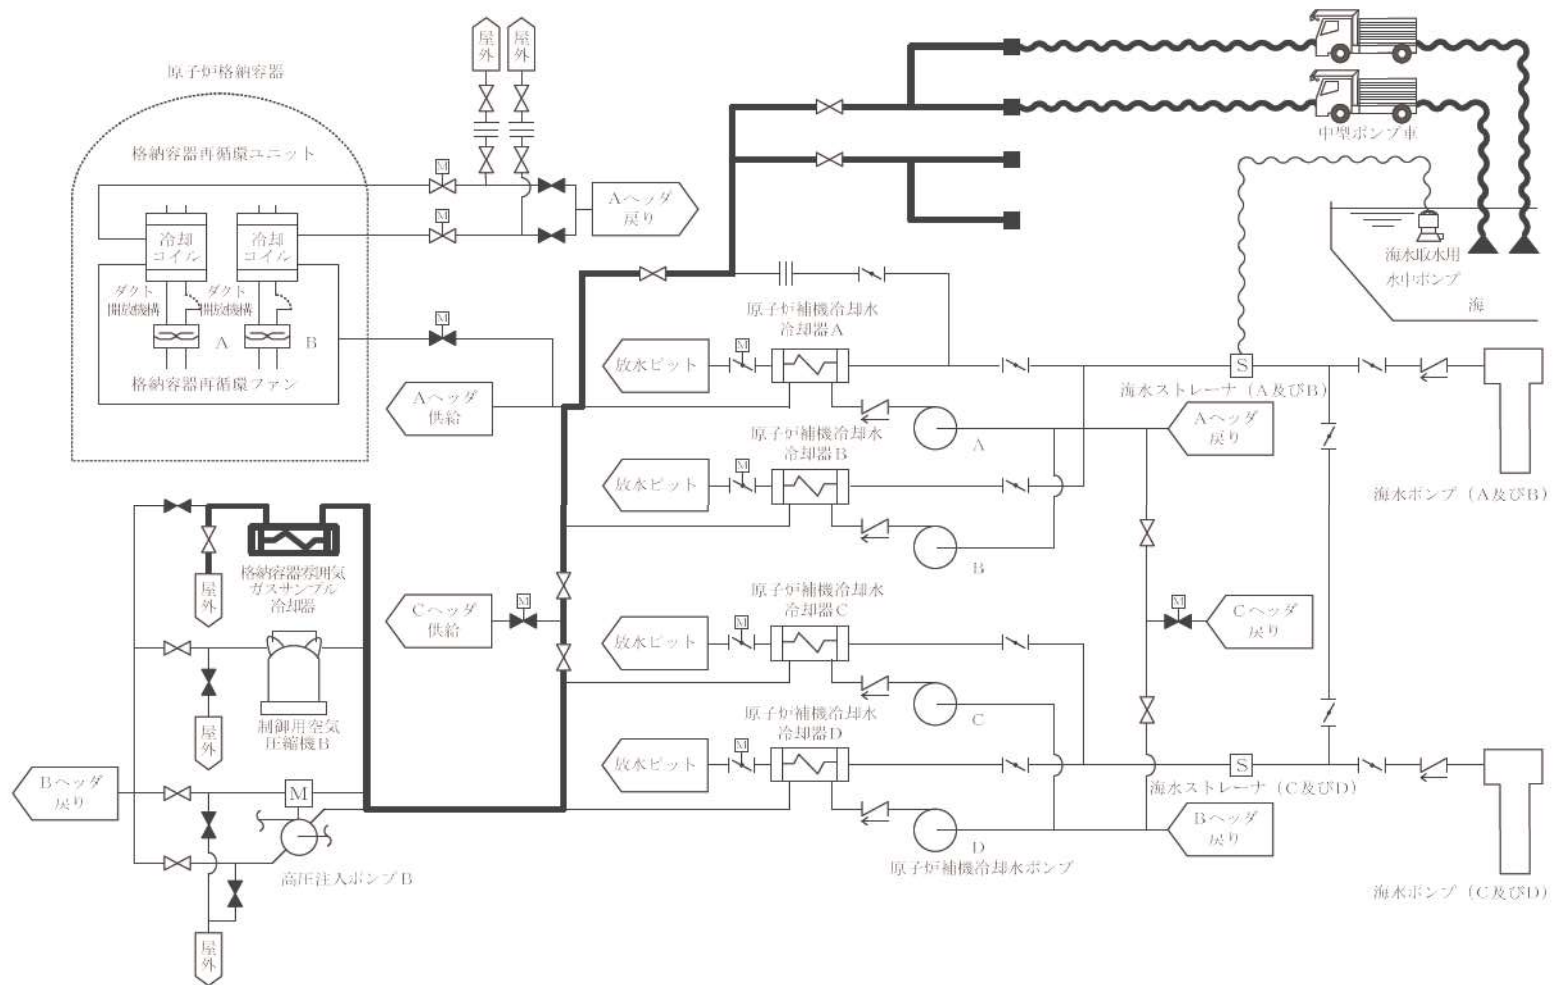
屋外

屋外

原子炉格納容器

格納容器再循環ユニット

M

M

Aヘッダ戻り

冷却コイル

冷却コイル

ダクト開放機構

ダクト開放機構

A

B

M

格納容器再循環ファン

Aヘッダ供給

中型ポンプ車

海水取水用水中ポンプ

海

原子炉補機冷却水冷却器A

M

放水ピット

S

海水ストレーナ（A及びB）

A

Aヘッダ戻り

原子炉補機冷却水冷却器B

M

放水ピット

海水ポンプ（A及びB）

B

格納容器雰囲気ガスサンプル冷却器

屋外

Cヘッダ供給

M

原子炉補機冷却水冷却器C

M

放水ピット

M

Cヘッダ戻り

C

制御用空気圧縮機B

屋外

原子炉補機冷却水冷却器D

M

放水ピット

Bヘッダ戻り

M

S

海水ストレーナ（C及びD）

D

Bヘッダ戻り

高圧注入ポンプB

原子炉補機冷却水ポンプ

海水ポンプ（C及びD）

屋外